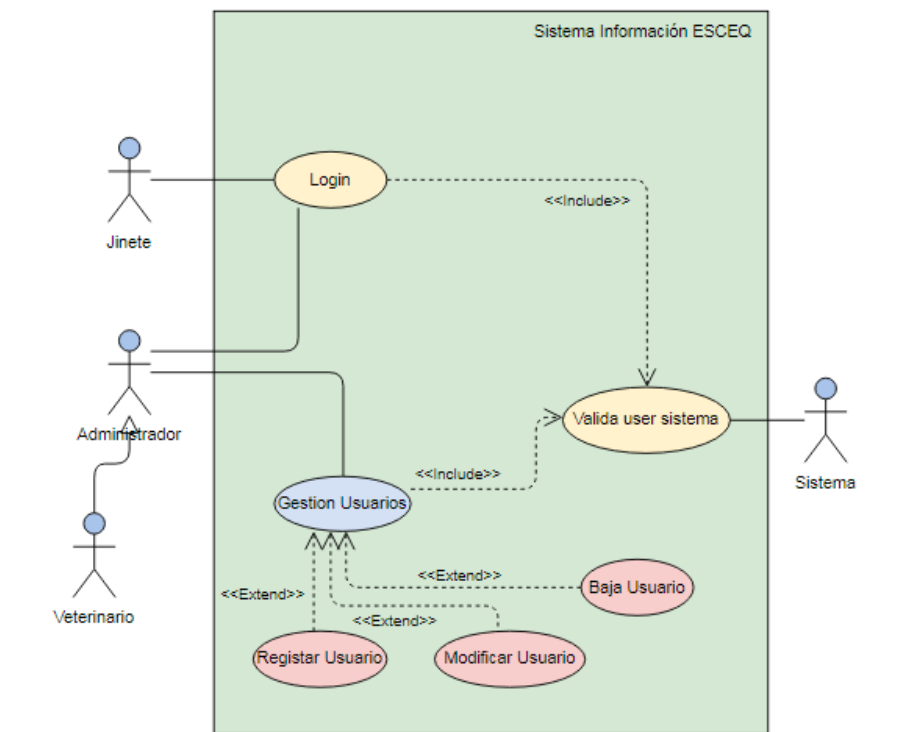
Sistema Información ESCEQ

Jinete

Login

<<Include>>

Administrador

Valida user sistema

Sistema

<<Include>>

Gestion Usuarios

Veterinario

<<Extend>>

Baja Usuario

<<Extend>>

<<Extend>>

Regista Usuario

Modificar Usuario